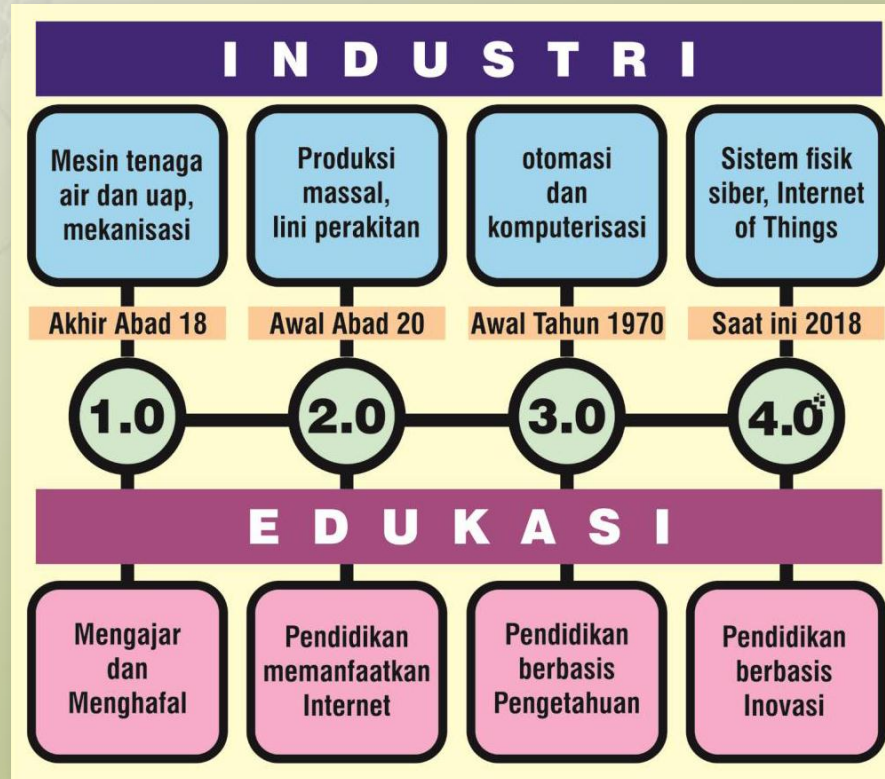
INDUSTRI

Mesin tenaga air dan uap, mekanisasi

Produksi massal, lini perakitan

otomasi dan komputerisasi

Sistem fisik siber, Internet of Things

Akhir Abad 18

Awal Abad 20

Awal Tahun 1970

Saat ini 2018

1.0

2.0

3.0

4.0

EDUKASI

Mengajar dan Menghafal

Pendidikan memanfaatkan Internet

Pendidikan berbasis Pengetahuan

Pendidikan berbasis Inovasi